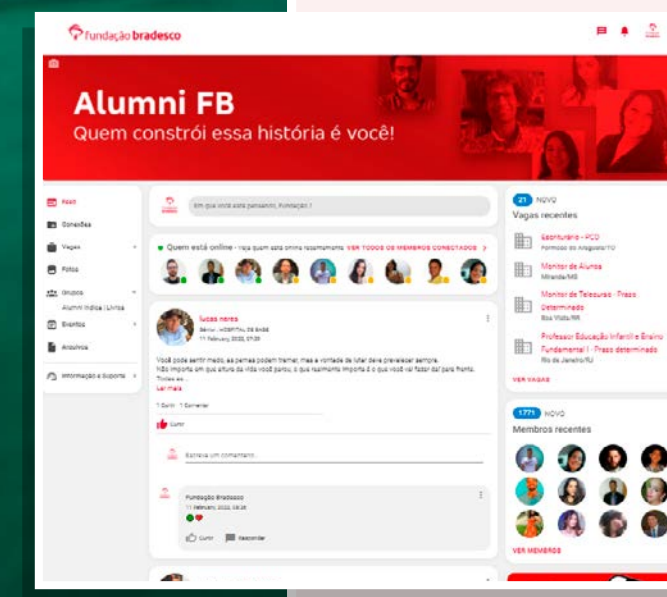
fundação bradesco

Alumni FB
Quem constrói essa história é você!

Feed
Conexões
Vagas
Fotos
Grupos
Alumni Indica | Livros
Eventos
Arquivos
Informação e Suporte

Em que você está pensando, Fundação ?

Quem está online - Veja quem está online recentemente VER TODOS OS MEMBROS CONECTADOS

lucas neres
Sênior, HOSPITAL DE BASE
11 February, 2022, 07:20

Você pode sentir medo, as pernas podem tremer, mas a vontade de lutar deve prevalecer sempre.
Não importa em que altura da vida você parou, o que realmente importa é o que você vai fazer daí para frente.
Todos ex...
Ler mais

1 Curtir 1 Comentar
Curtir

Escreva um comentário...

Fundação Bradesco
11 February, 2022, 08:28
Curtir Responder

21 NOVO
Vagas recentes
Estoquista - PCD
Parmoldo do Aragosto/TO
Monitor de Alunos
Miranda/MS
Monitor de Telesurus - Prazo Determinado
Boa Vista/RR
Professor Educação Infantil e Ensino Fundamental I - Prazo determinado
Rio de Janeiro/RJ
VER VAGAS

1771 NOVO
Membros recentes
VER MEMBROS